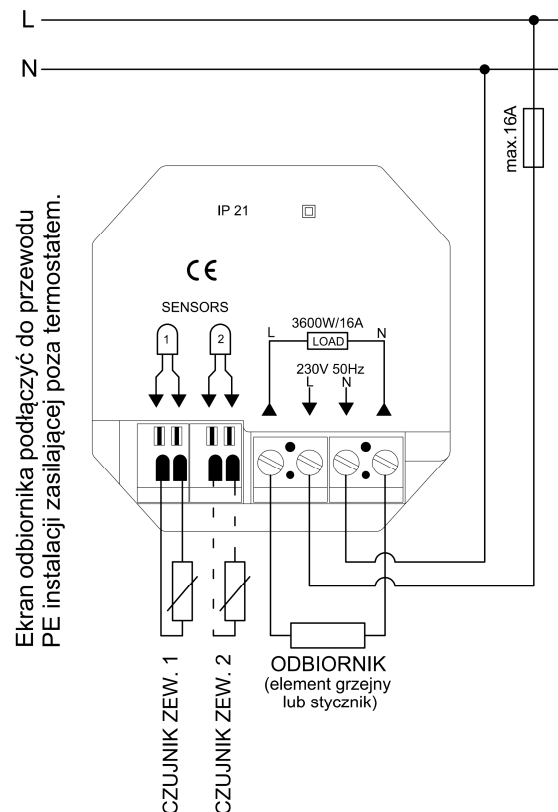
L

N

max.16A

Ekran odbiornika podłączyć do przewodu PE instalacji zasilającej poza termostatem.

IP 21

CE

SENSORS

1

2

3600W/16A

L

LOAD

N

230V 50Hz

L

N

ODBIORNIK
(element grzejny lub stycznik)

CZUJNIK ZEW. 1

CZUJNIK ZEW. 2